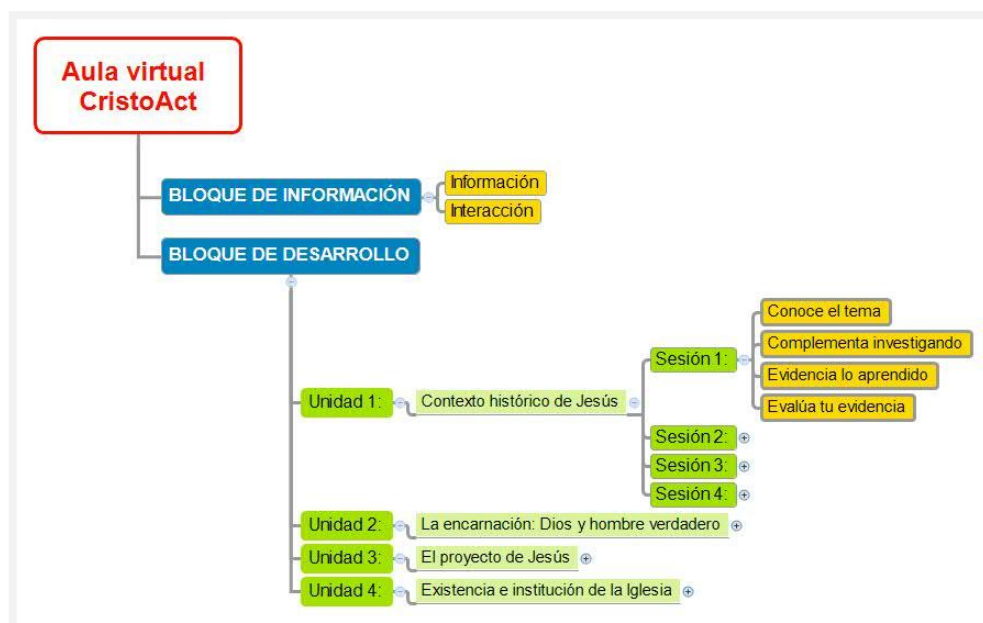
Aula virtual CristoAct

BLOQUE DE INFORMACIÓN

Información

Interacción

BLOQUE DE DESARROLLO

Unidad 1:

Contexto histórico de Jesús

Sesión 1:

Conoce el tema

Complementa investigando

Evidencia lo aprendido

Evalúa tu evidencia

Sesión 2:

Sesión 3:

Sesión 4:

Unidad 2:

La encarnación: Dios y hombre verdadero

Unidad 3:

El proyecto de Jesús

Unidad 4:

Existencia e institución de la Iglesia